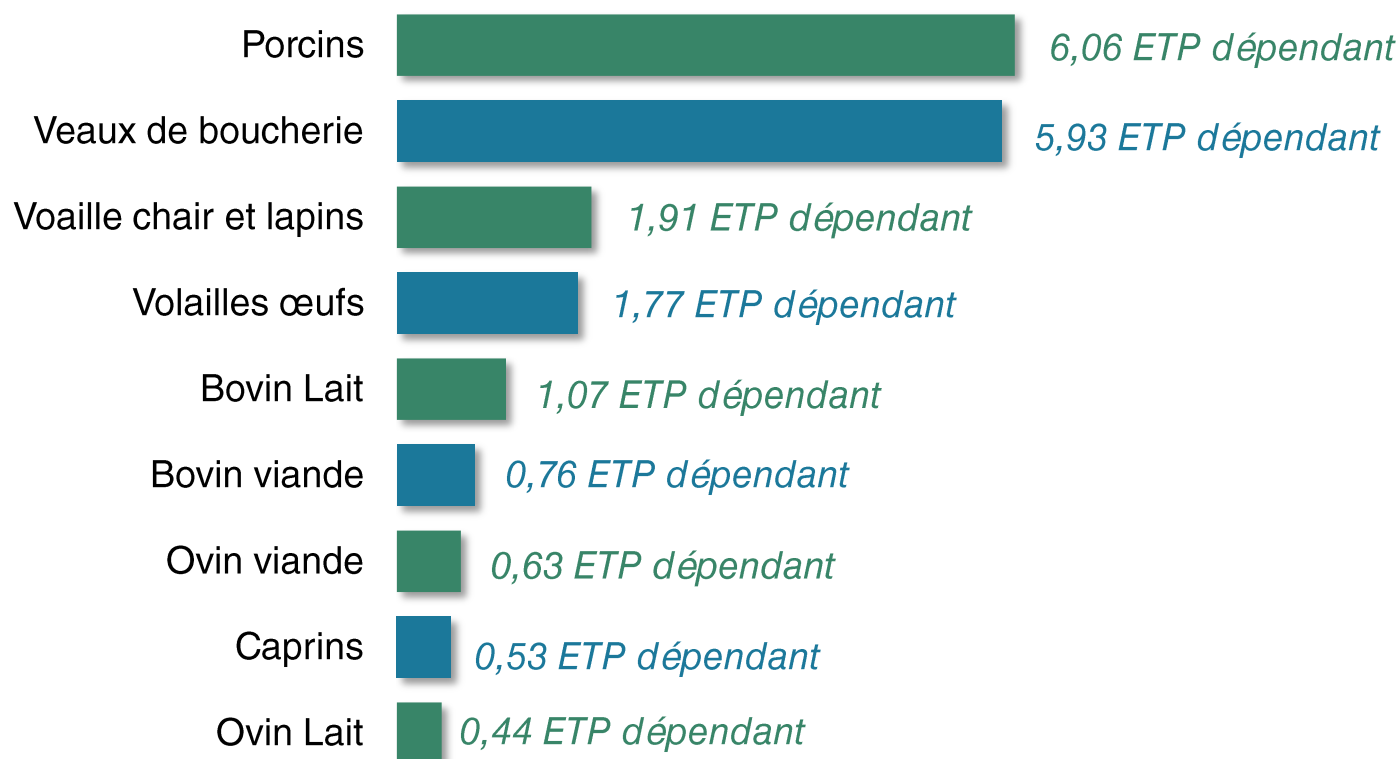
| | |
|---|---|
| Porcins | 6,06 ETP dépendant |
| Veaux de boucherie | 5,93 ETP dépendant |
| Voaille chair et lapins | 1,91 ETP dépendant |
| Volailles œufs | 1,77 ETP dépendant |
| Bovin Lait | 1,07 ETP dépendant |
| Bovin viande | 0,76 ETP dépendant |
| Ovin viande | 0,63 ETP dépendant |
| Caprins | 0,53 ETP dépendant |
| Ovin Lait | 0,44 ETP dépendant |